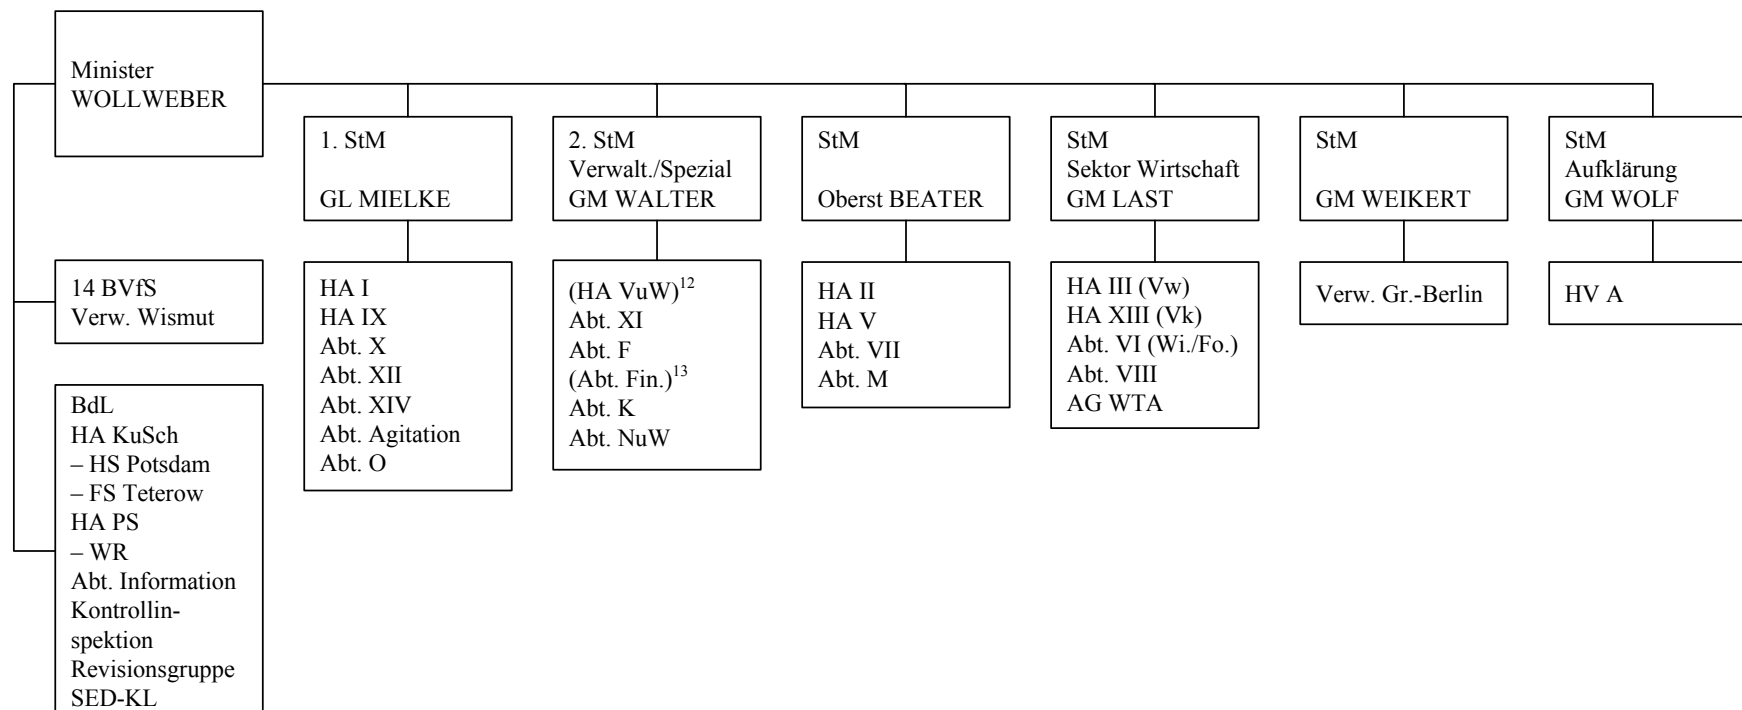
Minister
WOLLWEBER

1. StM

GL MIELKE

2. StM
Verwalt./Spezial
GM WALTER

StM

Oberst BEATER

StM
Sektor Wirtschaft
GM LAST

StM

GM WEIKERT

StM
Aufklärung
GM WOLF

14 BVfS
Verw. Wismut

HA I
HA IX
Abt. X
Abt. XII
Abt. XIV
Abt. Agitation
Abt. O

(HA VuW)$^{12}$
Abt. XI
Abt. F
(Abt. Fin.)$^{13}$
Abt. K
Abt. NuW

HA II
HA V
Abt. VII
Abt. M

HA III (Vw)
HA XIII (Vk)
Abt. VI (Wi./Fo.)
Abt. VIII
AG WTA

Verw. Gr.-Berlin

HV A

BdL
HA KuSch
– HS Potsdam
– FS Teterow
HA PS
– WR
Abt. Information
Kontrollinspektion
Revisionsgruppe
SED-KL